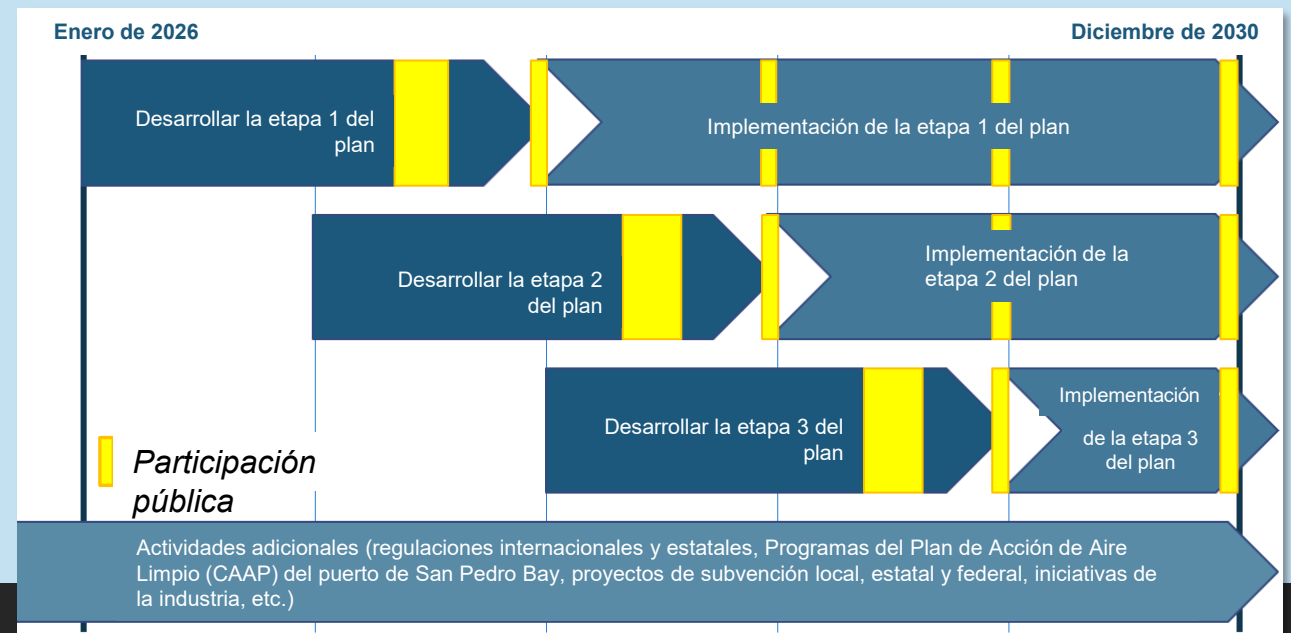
Enero de 2026

Diciembre de 2030

Desarrollar la etapa 1 del plan

Implementación de la etapa 1 del plan

Desarrollar la etapa 2 del plan

Implementación de la etapa 2 del plan

Desarrollar la etapa 3 del plan

Implementación de la etapa 3 del plan

Participación pública

Actividades adicionales (regulaciones internacionales y estatales, Programas del Plan de Acción de Aire Limpio (CAAP) del puerto de San Pedro Bay, proyectos de subvención local, estatal y federal, iniciativas de la industria, etc.)